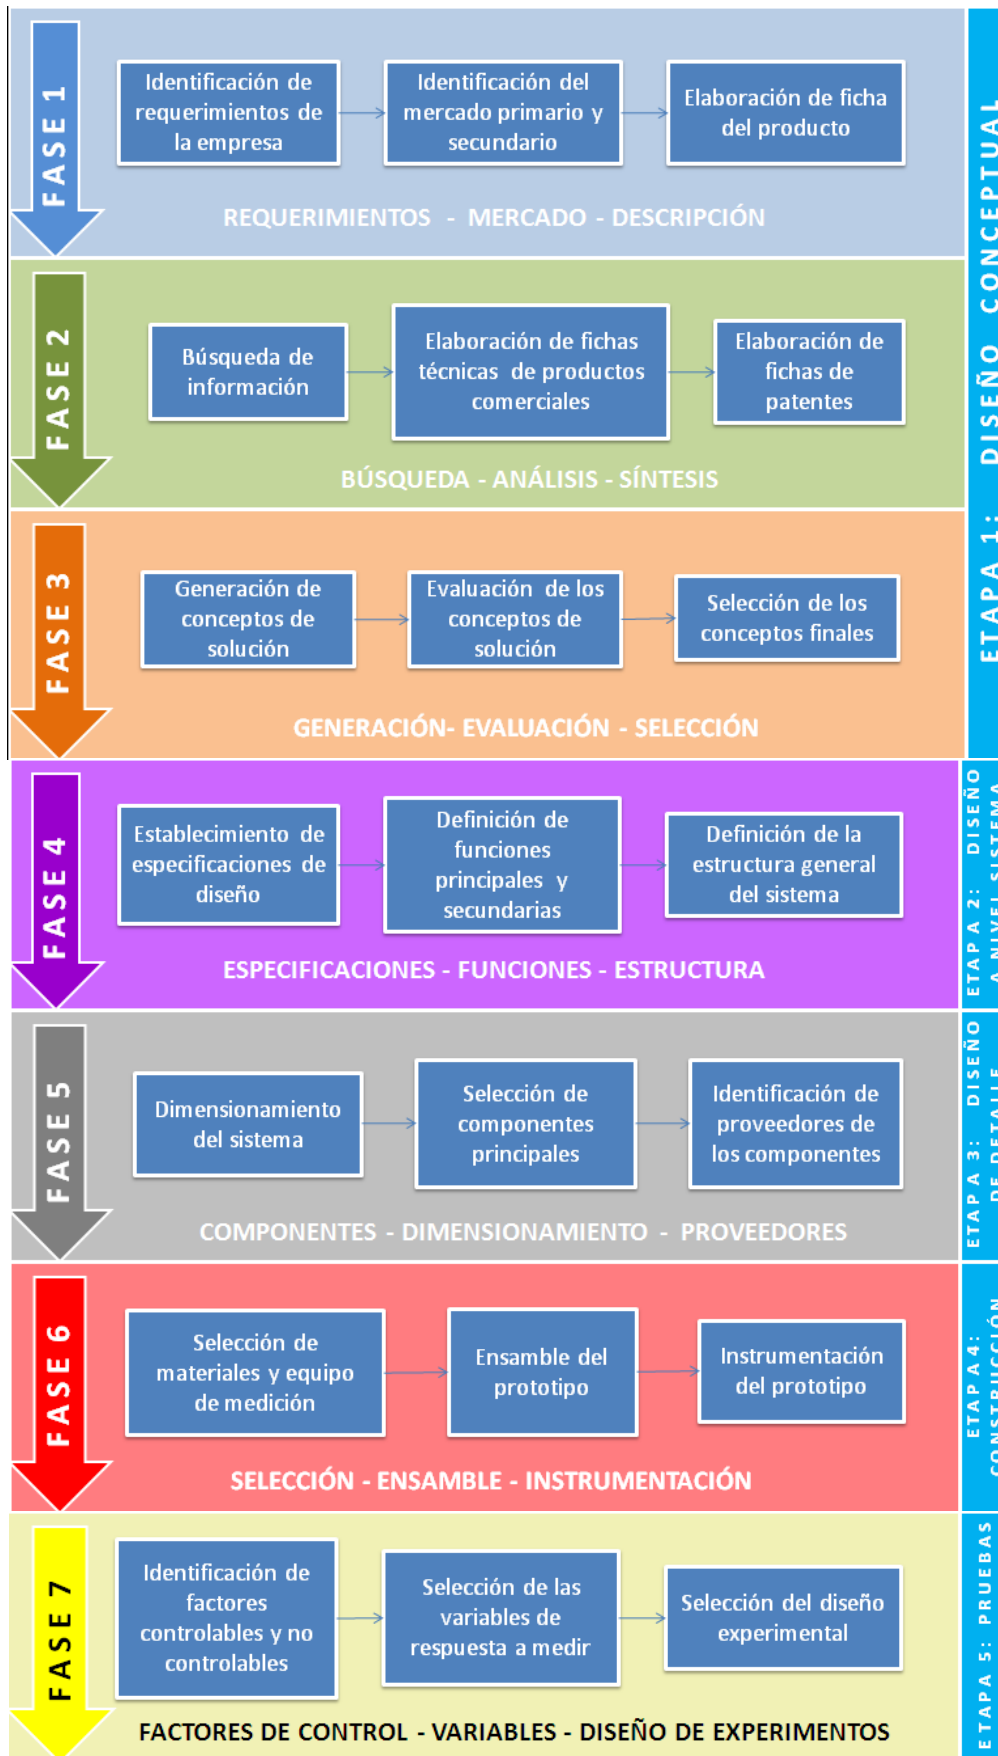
FASE 1

Identificación de requerimientos de la empresa

Identificación del mercado primario y secundario

Elaboración de ficha del producto

REQUERIMIENTOS - MERCADO - DESCRIPCIÓN

FASE 2

Búsqueda de información

Elaboración de fichas técnicas de productos comerciales

Elaboración de fichas de patentes

BÚSQUEDA - ANÁLISIS - SÍNTESIS

FASE 3

Generación de conceptos de solución

Evaluación de los conceptos de solución

Selección de los conceptos finales

GENERACIÓN- EVALUACIÓN - SELECCIÓN

ETAPA 1: DISEÑO CONCEPTUAL

FASE 4

Establecimiento de especificaciones de diseño

Definición de funciones principales y secundarias

Definición de la estructura general del sistema

ESPECIFICACIONES - FUNCIONES - ESTRUCTURA

ETAPA 2: DISEÑO A NIVEL SISTEMA

FASE 5

Dimensionamiento del sistema

Selección de componentes principales

Identificación de proveedores de los componentes

COMPONENTES - DIMENSIONAMIENTO - PROVEEDORES

ETAPA 3: DISEÑO DE DETALLE

FASE 6

Selección de materiales y equipo de medición

Ensamble del prototipo

Instrumentación del prototipo

SELECCIÓN - ENSAMBLE - INSTRUMENTACIÓN

ETAPA 4: CONSTRUCCIÓN

FASE 7

Identificación de factores controlables y no controlables

Selección de las variables de respuesta a medir

Selección del diseño experimental

FACTORES DE CONTROL - VARIABLES - DISEÑO DE EXPERIMENTOS

ETAPA 5: PRUEBAS